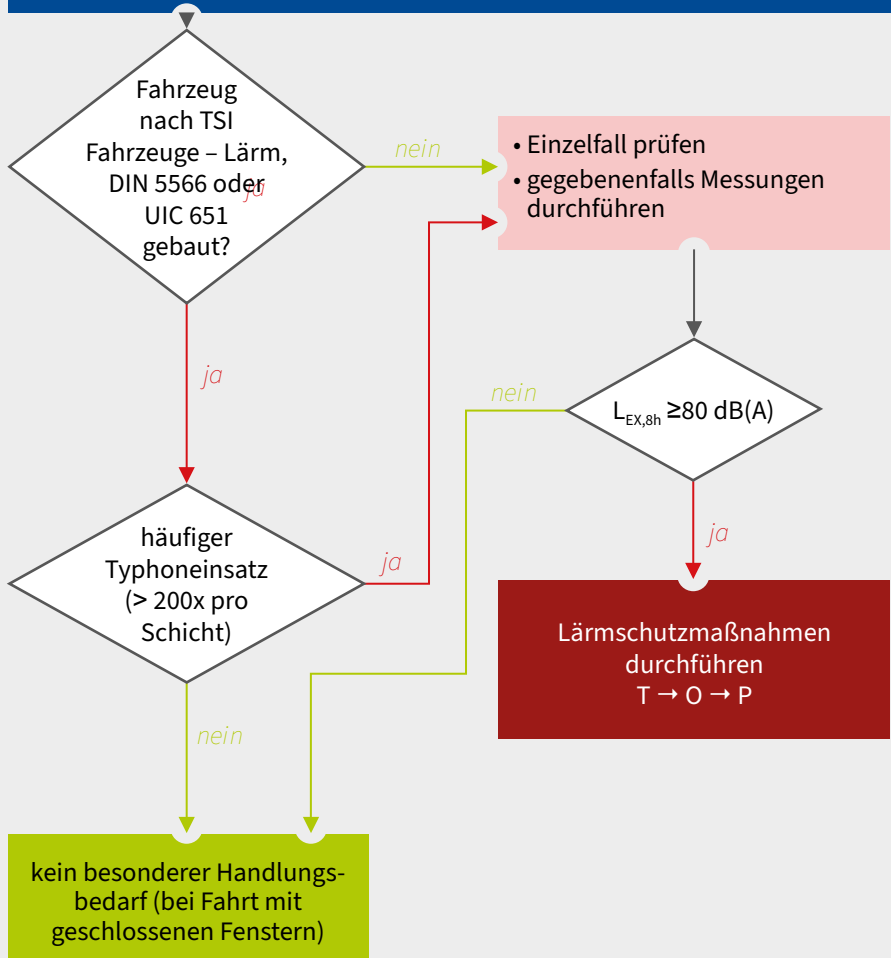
Fahrzeug nach TSI Fahrzeuge – Lärm, DIN 5566 oder UIC 651 gebaut?

ja

nein

• Einzelfall prüfen
• gegebenenfalls Messungen durchführen

ja

häufiger Typhoneinsatz (> 200x pro Schicht)

ja

nein

$L_{EX,8h} \geq 80$ dB(A)

nein

ja

Lärmschutzmaßnahmen durchführen
T → O → P

kein besonderer Handlungsbedarf (bei Fahrt mit geschlossenen Fenstern)